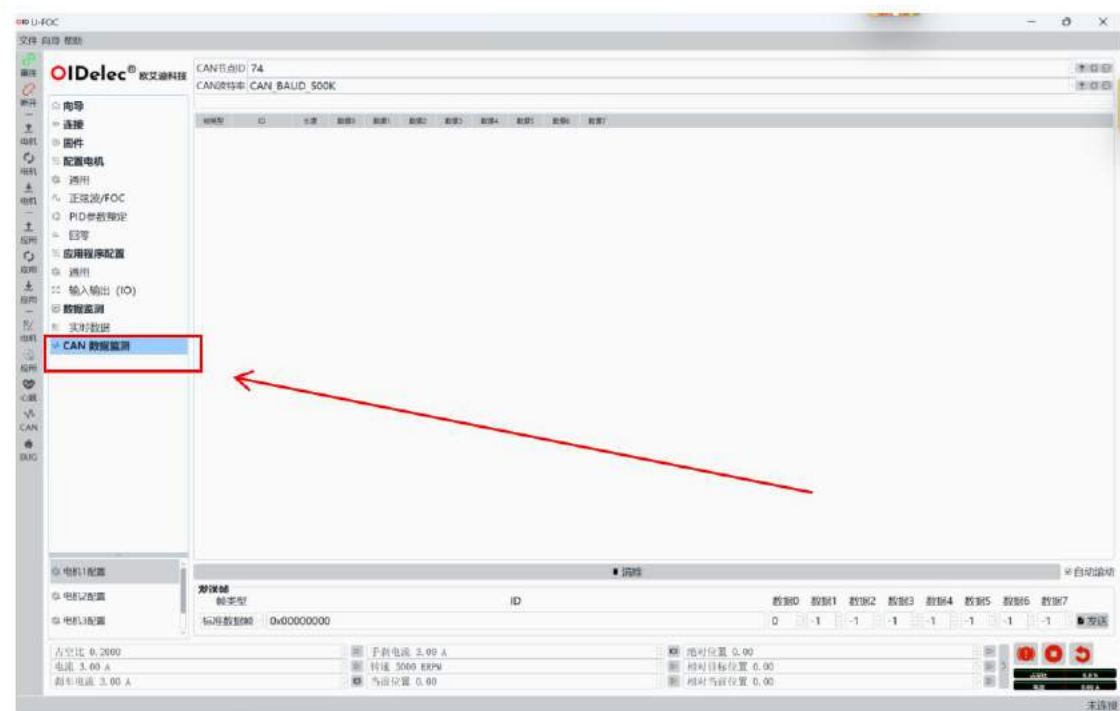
U-FOC
文件 向导 帮助

OIDelec® 欧艾迪科技

CAN节点ID 74
CAN波特率 CAN_BAUD_500K

向导
连接
固件
配置电机
通用
正弦波/FOC
PID参数预定
回零
应用程序配置
通用
输入输出 (IO)
数据监测
实时数据
CAN 数据监测

帧类型 ID 长度 数据0 数据1 数据2 数据3 数据4 数据5 数据6 数据7

电机1配置
电机2配置
电机3配置

清除
自动滚动

发送帧
帧类型
ID
数据0 数据1 数据2 数据3 数据4 数据5 数据6 数据7
标准数据帧 0x00000000
0 -1 -1 -1 -1 -1 -1 -1
发送

占空比 0.2000
电流 3.00 A
刹车电流 3.00 A
手刹电流 3.00 A
转速 5000 ERPM
当前位置 0.00
绝对位置 0.00
相对目标位置 0.00
相对当前位置 0.00

未连接